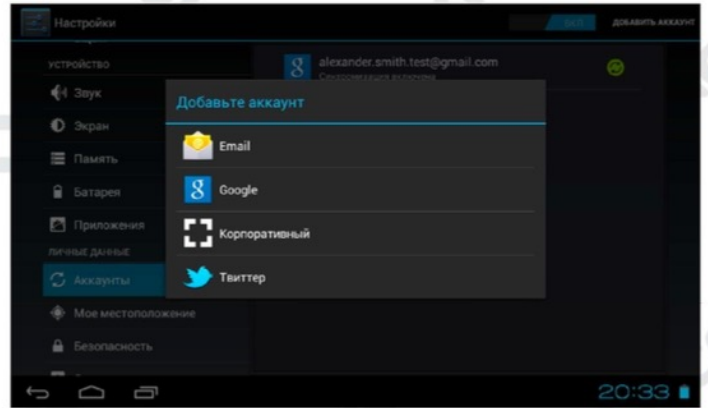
Настройки
ВКЛ
ДОБАВИТЬ АККАУНТ
УСТРОЙСТВО
Звук
Экран
Память
Батарея
Приложения
ЛИЧНЫЕ ДАННЫЕ
Аккаунты
Мое местоположение
Безопасность
alexander.smith.test@gmail.com
Синхронизация включена
Добавьте аккаунт
Email
Google
Корпоративный
Твиттер
20:33